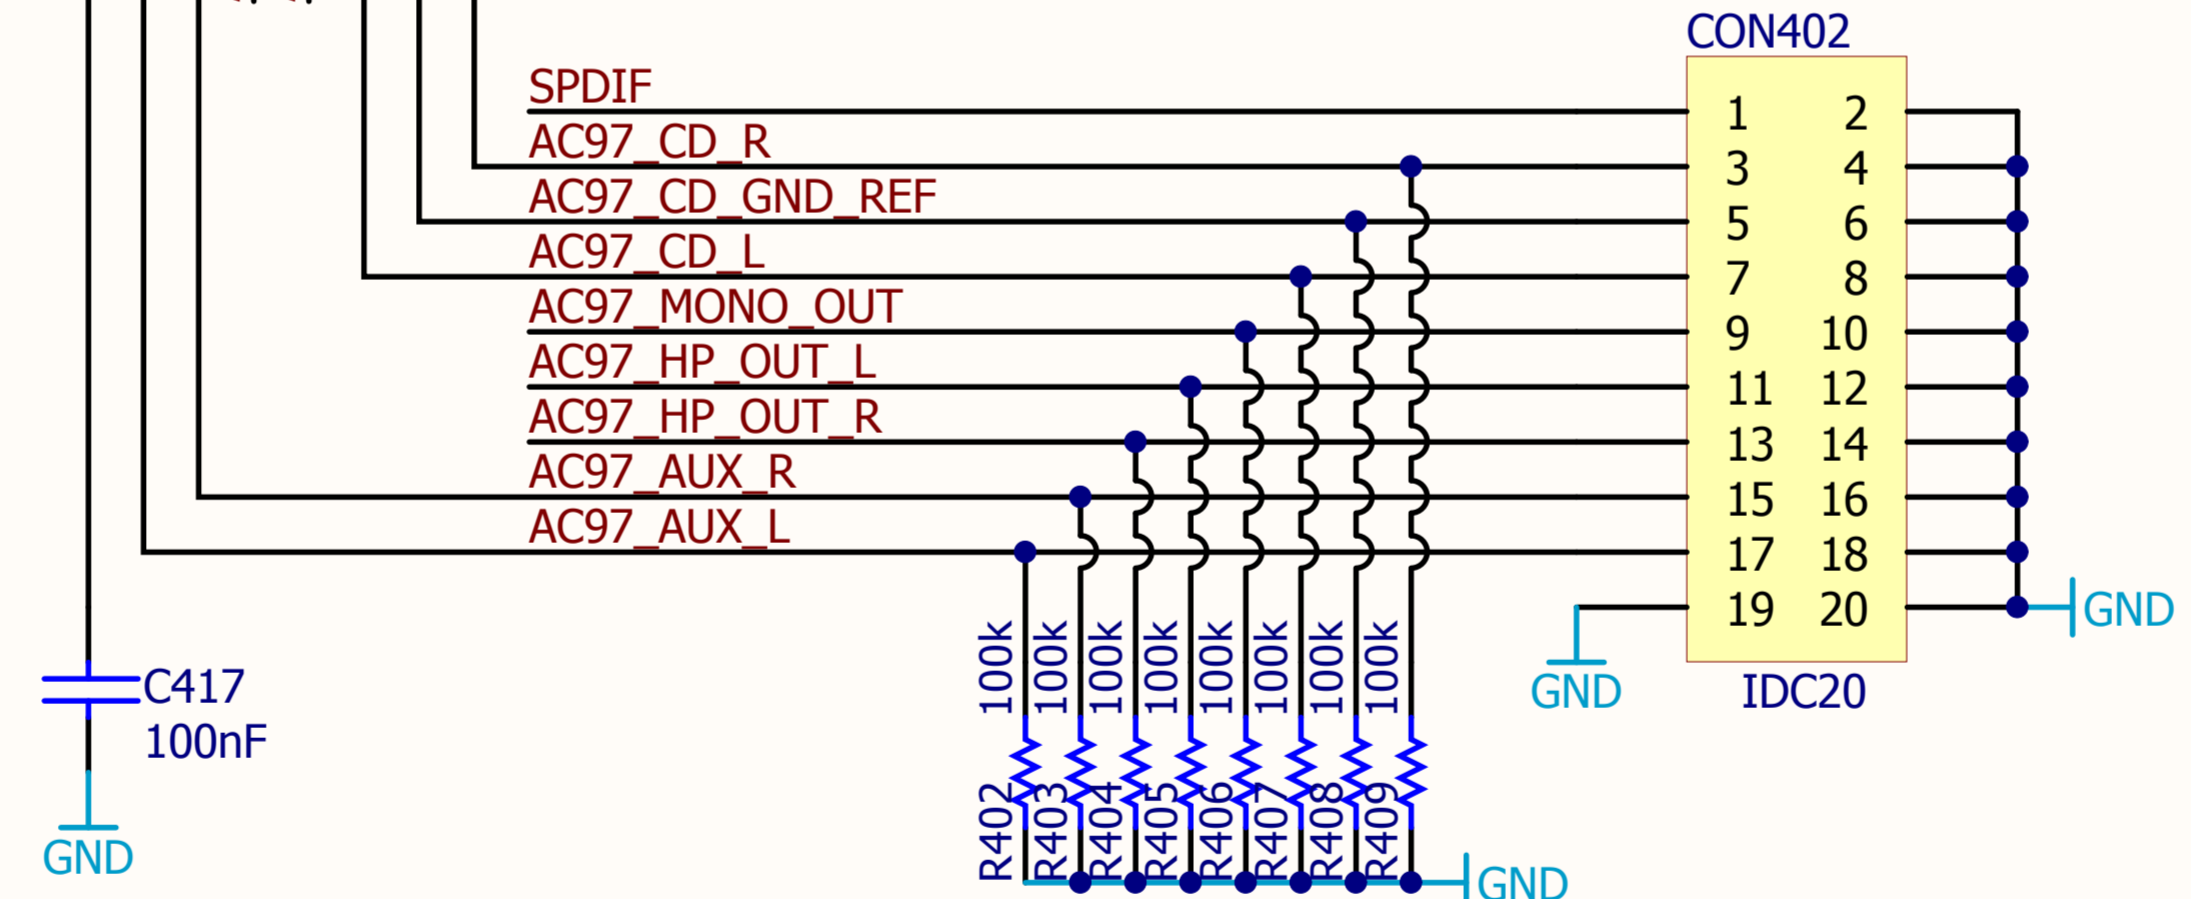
CON402
SPDIF
AC97_CD_R
AC97_CD_GND_REF
AC97_CD_L
AC97_MONO_OUT
AC97_HP_OUT_L
AC97_HP_OUT_R
AC97_AUX_R
AC97_AUX_L

| 1 | 2 |
|---|---|
| 3 | 4 |
| 5 | 6 |
| 7 | 8 |
| 9 | 10 |
| 11 | 12 |
| 13 | 14 |
| 15 | 16 |
| 17 | 18 |
| 19 | 20 |

GND
GND
IDC20

100k 100k 100k 100k 100k 100k 100k 100k
R402 R403 R404 R405 R406 R407 R408 R409
GND

C417
100nF
GND